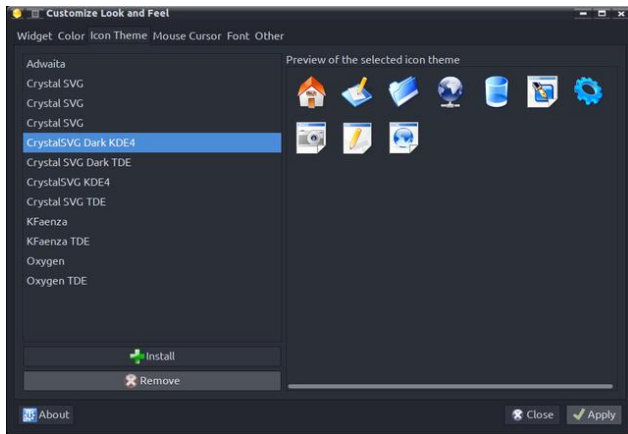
Customize Look and Feel

Widget Color Icon Theme Mouse Cursor Font Other

Adwaita
Crystal SVG
Crystal SVG
Crystal SVG
CrystalSVG Dark KDE4
Crystal SVG Dark TDE
CrystalSVG KDE4
Crystal SVG TDE
KFaenza
KFaenza TDE
Oxygen
Oxygen TDE

Preview of the selected icon theme

Install
Remove

About

Close
Apply